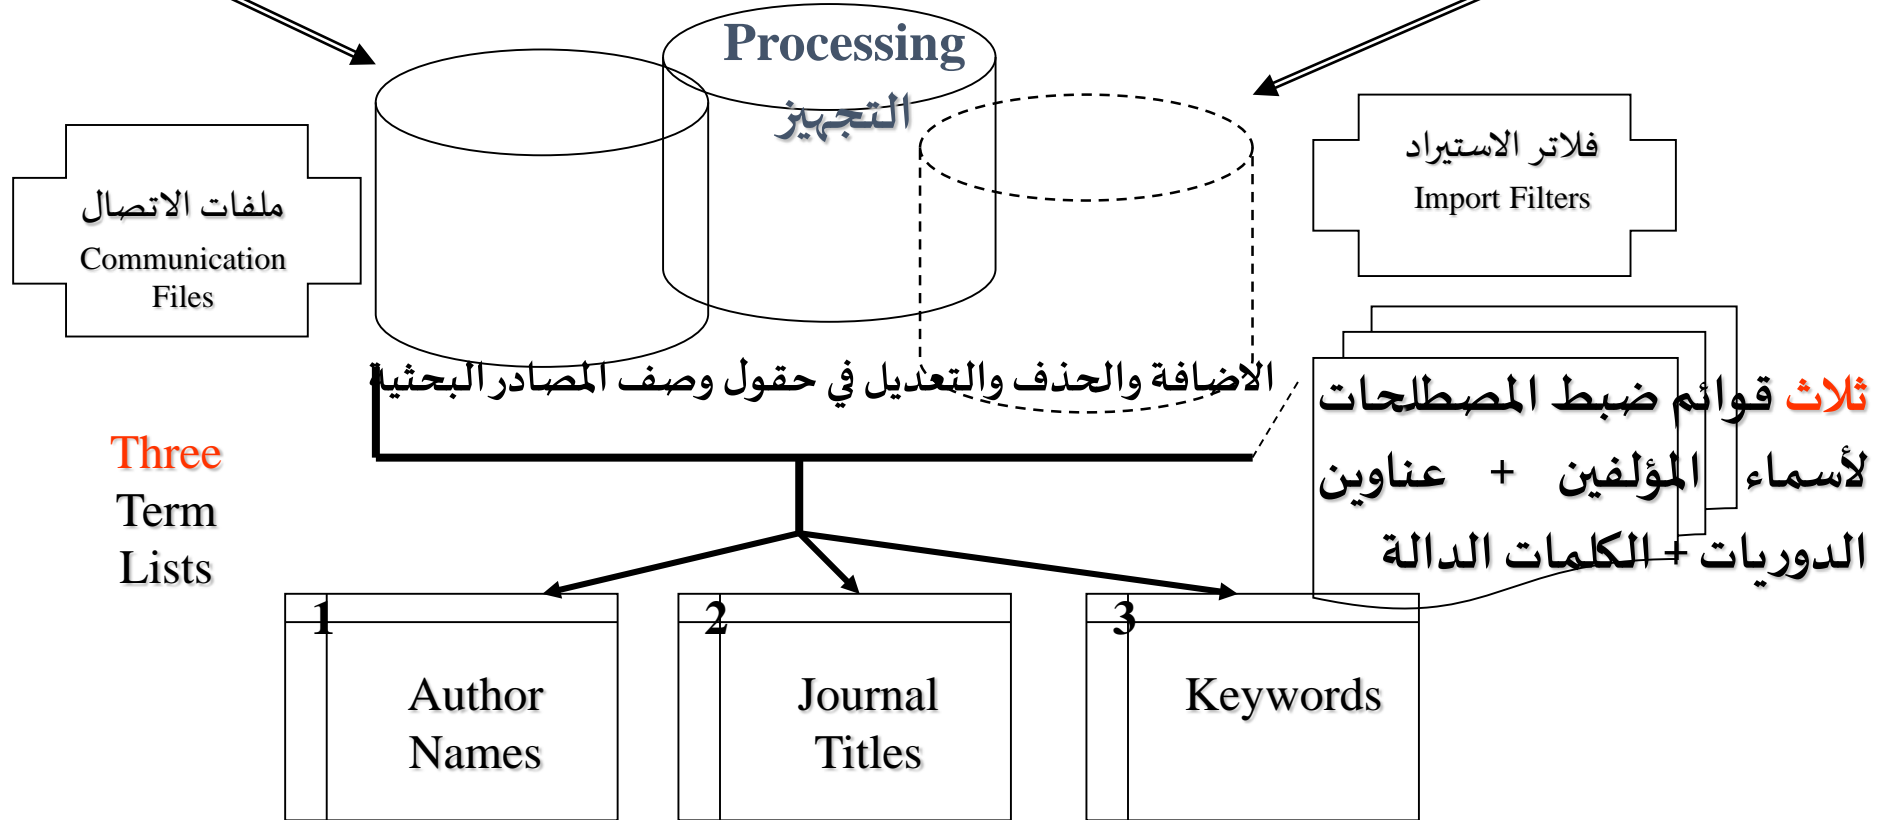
Processing
التجهيز

ملفات الاتصال
Communication Files

فلاتر الاستيراد
Import Filters

الاضافة والحذف والتعديل في حقول وصف المصادر البحثية

ثلاث قوائم ضبط المصطلحات لأسماء المؤلفين + عناوين الدوريات + الكلمات الدالة

Three Term Lists

1
Author Names

2
Journal Titles

3
Keywords